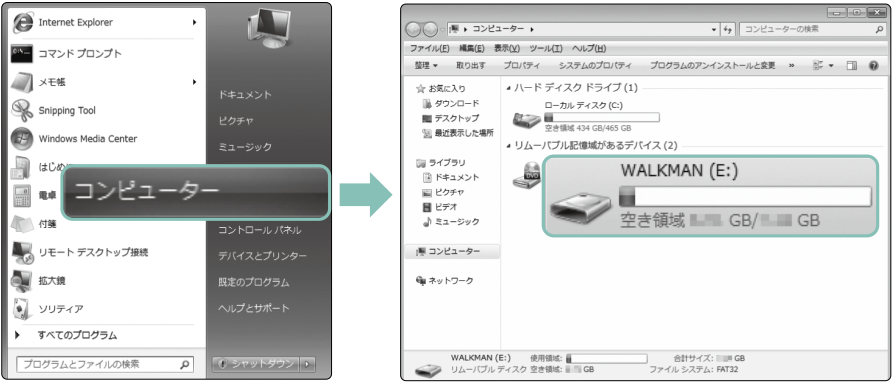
Internet Explorer
コマンド プロンプト
メモ帳
Snipping Tool
Windows Media Center
はじめ
電卓
付箋
リモート デスクトップ接続
拡大鏡
ソリティア
すべてのプログラム
プログラムとファイルの検索
ドキュメント
ピクチャ
ミュージック
コンピューター
コントロール パネル
デバイスとプリンター
既定のプログラム
ヘルプとサポート
シャットダウン

コンピューター
コンピューターの検索
ファイル(F) 編集(E) 表示(V) ツール(T) ヘルプ(H)
整理 取り出す プロパティ システムのプロパティ プログラムのアンインストールと変更 »
お気に入り
ダウンロード
デスクトップ
最近表示した場所
ライブラリ
ドキュメント
ピクチャ
ビデオ
ミュージック
コンピューター
ネットワーク
ハード ディスク ドライブ (1)
ローカル ディスク (C:)
空き領域 434 GB/465 GB
リムーバブル記憶域があるデバイス (2)
DVD
WALKMAN (E:)
空き領域 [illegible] GB/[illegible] GB
WALKMAN (E:) 使用領域: 合計サイズ: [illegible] GB
リムーバブル ディスク 空き領域: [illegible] GB ファイル システム: FAT32